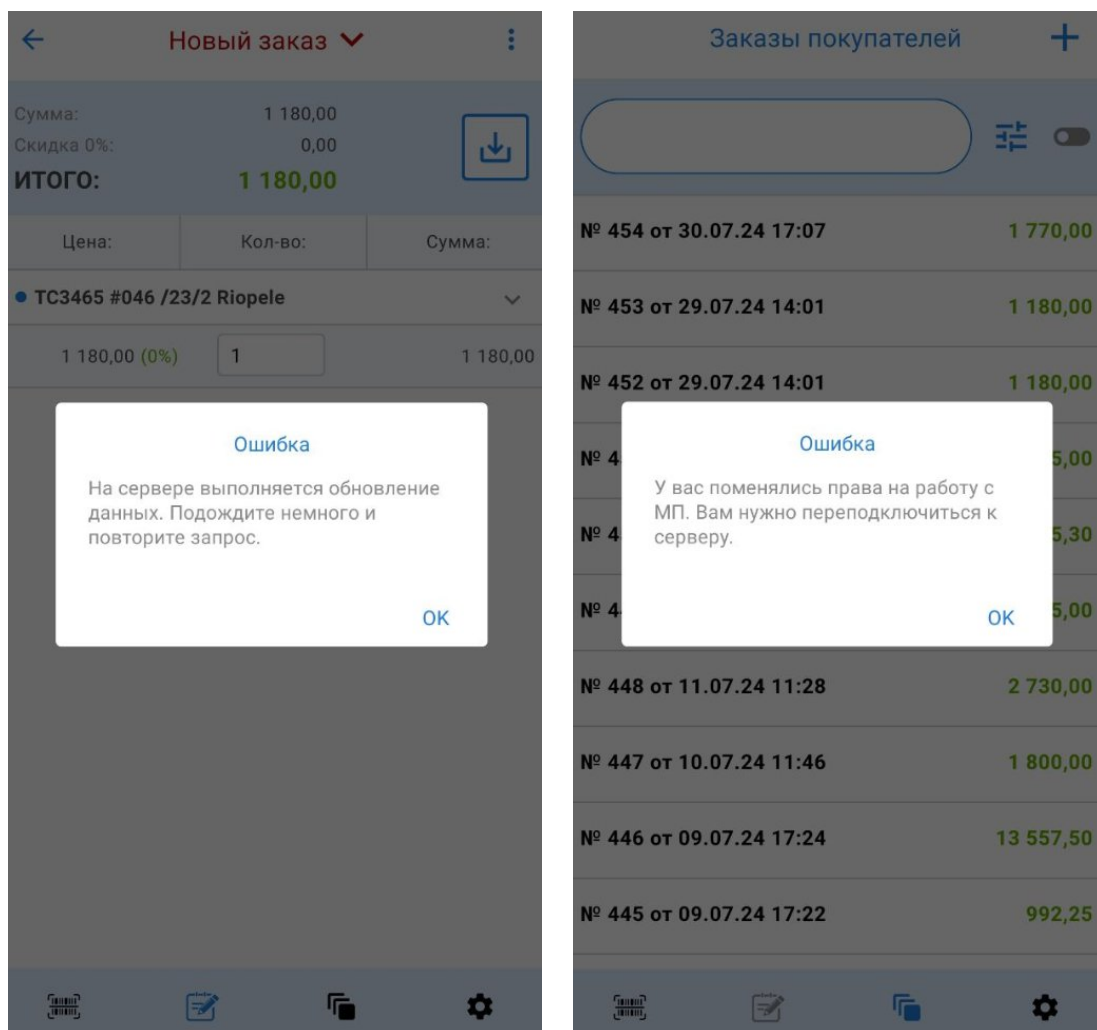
Новый заказ

Сумма: 1 180,00
Скидка 0%: 0,00
ИТОГО: 1 180,00

| Цена: | Кол-во: | Сумма: |
|---|---|---|

ТС3465 #046 /23/2 Riopele

1 180,00 (0%) 1 1 180,00

Ошибка

На сервере выполняется обновление данных. Подождите немного и повторите запрос.

OK

Заказы покупателей

№ 454 от 30.07.24 17:07 1 770,00
№ 453 от 29.07.24 14:01 1 180,00
№ 452 от 29.07.24 14:01 1 180,00
№ 4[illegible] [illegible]5,00
№ 4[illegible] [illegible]5,30
№ 4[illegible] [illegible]5,00

Ошибка

У вас поменялись права на работу с МП. Вам нужно переподключиться к серверу.

OK

№ 448 от 11.07.24 11:28 2 730,00
№ 447 от 10.07.24 11:46 1 800,00
№ 446 от 09.07.24 17:24 13 557,50
№ 445 от 09.07.24 17:22 992,25